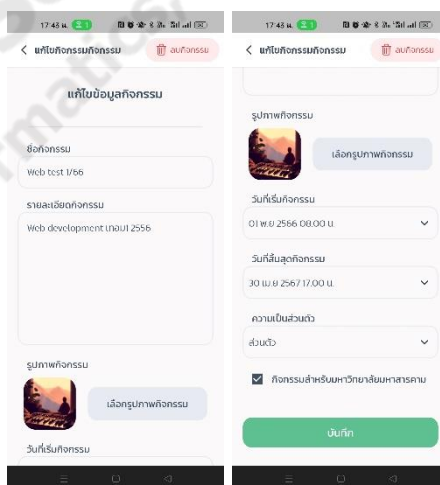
17:48 น.

< แก้ไขกิจกรรมกิจกรรม

ลบกิจกรรม

แก้ไขข้อมูลกิจกรรม

ชื่อกิจกรรม

Web test 1/66

รายละเอียดกิจกรรม

Web development เทอม1 2556

รูปภาพกิจกรรม

เลือกรูปภาพกิจกรรม

วันที่เริ่มกิจกรรม

17:48 น.

< แก้ไขกิจกรรมกิจกรรม

ลบกิจกรรม

รูปภาพกิจกรรม

เลือกรูปภาพกิจกรรม

วันที่เริ่มกิจกรรม

01 พ.ย. 2566 08.00 น.

วันที่สิ้นสุดกิจกรรม

30 เม.ย. 2567 17.00 น.

ความเป็นส่วนตัว

ส่วนตัว

กิจกรรมสำหรับมหาวิทยาลัยมหาสารคาม

บันทึก